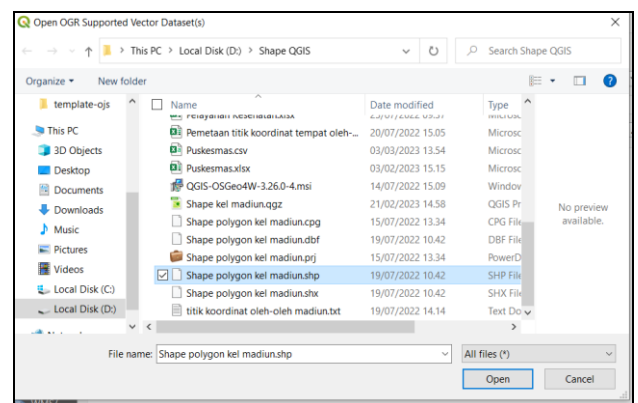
Open OGR Supported Vector Dataset(s)

This PC > Local Disk (D:) > Shape QGIS

Search Shape QGIS

Organize ▾ New folder

template-ojs
This PC
3D Objects
Desktop
Documents
Downloads
Music
Pictures
Videos
Local Disk (C:)
Local Disk (D:)

| Name | Date modified | Type |
|---|---|---|
| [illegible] | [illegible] | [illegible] |
| Pemetaan titik koordinat tempat oleh-... | 20/07/2022 15.05 | Microsc |
| Puskesmas.csv | 03/03/2023 13.54 | Microsc |
| Puskesmas.xlsx | 03/02/2023 15.15 | Microsc |
| QGIS-OSGeo4W-3.26.0-4.msi | 14/07/2022 15.09 | Window |
| Shape kel madiun.qgz | 21/02/2023 14.58 | QGIS Pr |
| Shape polygon kel madiun.cpg | 15/07/2022 13.34 | CPG File |
| Shape polygon kel madiun.dbf | 19/07/2022 10.42 | DBF File |
| Shape polygon kel madiun.prj | 15/07/2022 13.34 | PowerD |
| Shape polygon kel madiun.shp | 19/07/2022 10.42 | SHP File |
| Shape polygon kel madiun.shx | 19/07/2022 10.42 | SHX File |
| titik koordinat oleh-oleh madiun.txt | 19/07/2022 14.14 | Text Do |

No preview available.

File name: Shape polygon kel madiun.shp

All files (*)

Open

Cancel